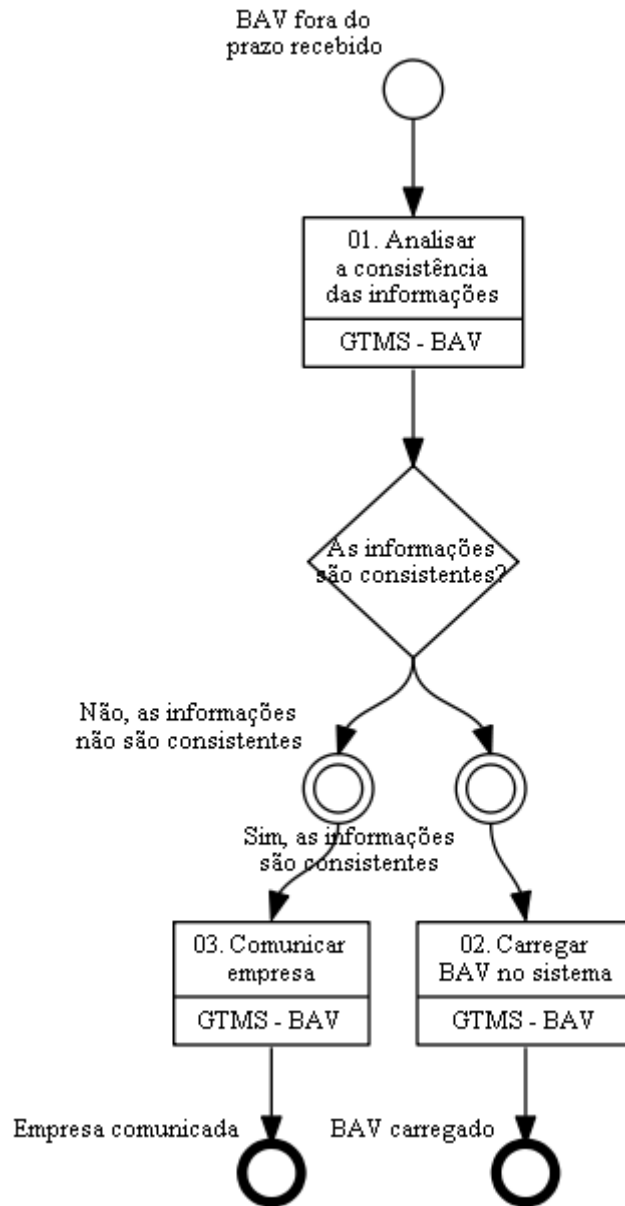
BAV fora do prazo recebido

01. Analisar a consistência das informações

GTMS - BAV

As informações são consistentes?

Não, as informações não são consistentes

Sim, as informações são consistentes

03. Comunicar empresa

GTMS - BAV

02. Carregar BAV no sistema

GTMS - BAV

Empresa comunicada

BAV carregado